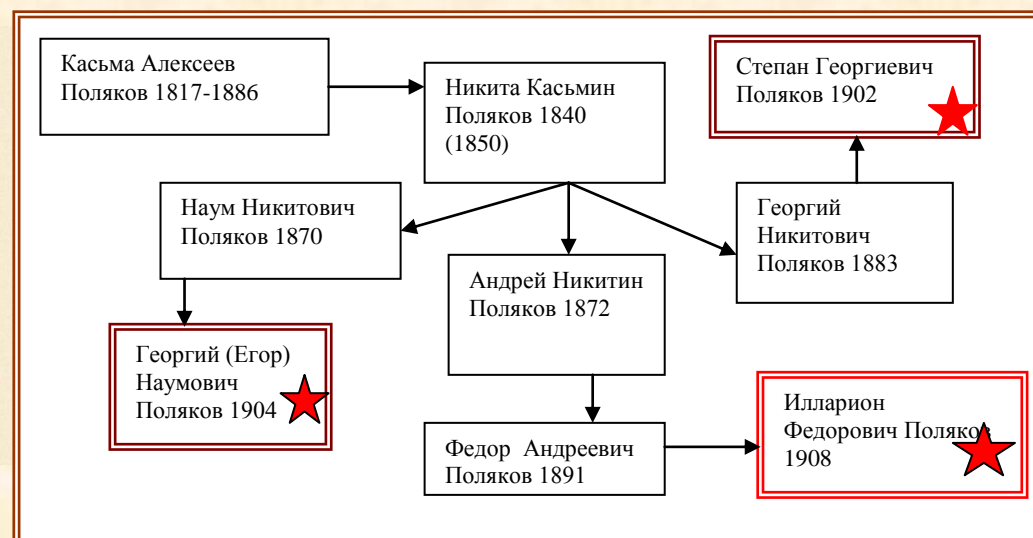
Касьма Алексеев Поляков 1817-1886

Никита Касьмин Поляков 1840 (1850)

Степан Георгиевич Поляков 1902

Наум Никитович Поляков 1870

Георгий Никитович Поляков 1883

Андрей Никитин Поляков 1872

Георгий (Егор) Наумович Поляков 1904

Федор Андреевич Поляков 1891

Илларион Федорович Поляков 1908